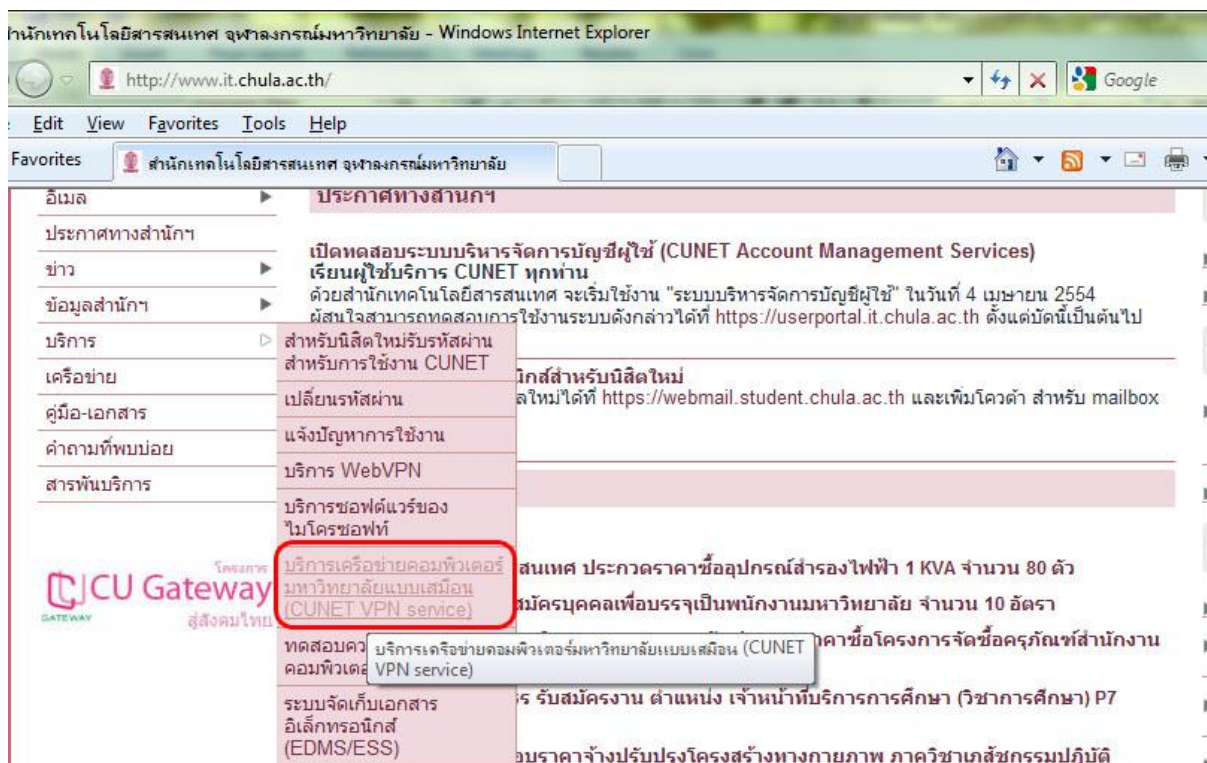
านักเทคโนโลยีสารสนเทศ จุฬาลงกรณ์มหาวิทยาลัย - Windows Internet Explorer

http://www.it.chula.ac.th/

Google

Edit View Favorites Tools Help

Favorites สำนักเทคโนโลยีสารสนเทศ จุฬาลงกรณ์มหาวิทยาลัย

อีเมล
ประกาศทางสำนักฯ
ข่าว
ข้อมูลสำนักฯ
บริการ
เครือข่าย
คู่มือ-เอกสาร
คำถามที่พบบ่อย
สารพันบริการ

สำหรับนิสิตใหม่รับรหัสผ่านสำหรับการใช้งาน CUNET
เปลี่ยนรหัสผ่าน
แจ้งปัญหาการใช้งาน
บริการ WebVPN
บริการซอฟต์แวร์ของไมโครซอฟท์
บริการเครือข่ายคอมพิวเตอร์มหาวิทยาลัยแบบเสมือน (CUNET VPN service)
ทดสอบคว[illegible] คอมพิวเต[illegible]
ระบบจัดเก็บเอกสารอิเล็กทรอนิกส์ (EDMS/ESS)

โครงการ CU Gateway GATEWAY สู่สังคมไทย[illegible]

ประกาศทางสำนักฯ

เปิดทดสอบระบบบริหารจัดการบัญชีผู้ใช้ (CUNET Account Management Services)
เรียนผู้ใช้บริการ CUNET ทุกท่าน
ด้วยสำนักเทคโนโลยีสารสนเทศ จะเริ่มใช้งาน "ระบบบริหารจัดการบัญชีผู้ใช้" ในวันที่ 4 เมษายน 2554 ผู้สนใจสามารถทดสอบการใช้งานระบบดังกล่าวได้ที่ https://userportal.it.chula.ac.th ตั้งแต่บัดนี้เป็นต้นไป

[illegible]นิกส์สำหรับนิสิตใหม่
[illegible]ลใหม่ได้ที่ https://webmail.student.chula.ac.th และเพิ่มโควต้า สำหรับ mailbox

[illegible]สนเทศ ประกวดราคาซื้ออุปกรณ์สำรองไฟฟ้า 1 KVA จำนวน 80 ตัว
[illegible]สมัครบุคคลเพื่อบรรจุเป็นพนักงานมหาวิทยาลัย จำนวน 10 อัตรา
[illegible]คาซื้อโครงการจัดซื้อครุภัณฑ์สำนักงาน
บริการเครือข่ายคอมพิวเตอร์มหาวิทยาลัยแบบเสมือน (CUNET VPN service)
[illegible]ร รับสมัครงาน ตำแหน่ง เจ้าหน้าที่บริการการศึกษา (วิชาการศึกษา) P7
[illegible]อบราคาจ้างปรับปรุงโครงสร้างทางกายภาพ ภาควิชาเภสัชกรรมปฏิบัติ